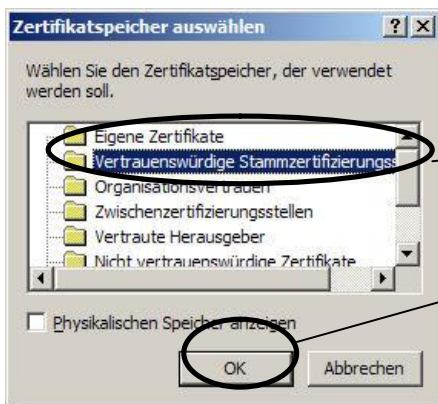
Zertifikatspeicher auswählen

?

X

Wählen Sie den Zertifikatspeicher, der verwendet werden soll.

Eigene Zertifikate

Vertrauenswürdige Stammzertifizierungss

Organisationsvertrauen

Zwischenzertifizierungsstellen

Vertraute Herausgeber

Nicht vertrauenswürdige Zertifikate

Physikalischen Speicher anzeigen

OK

Abbrechen